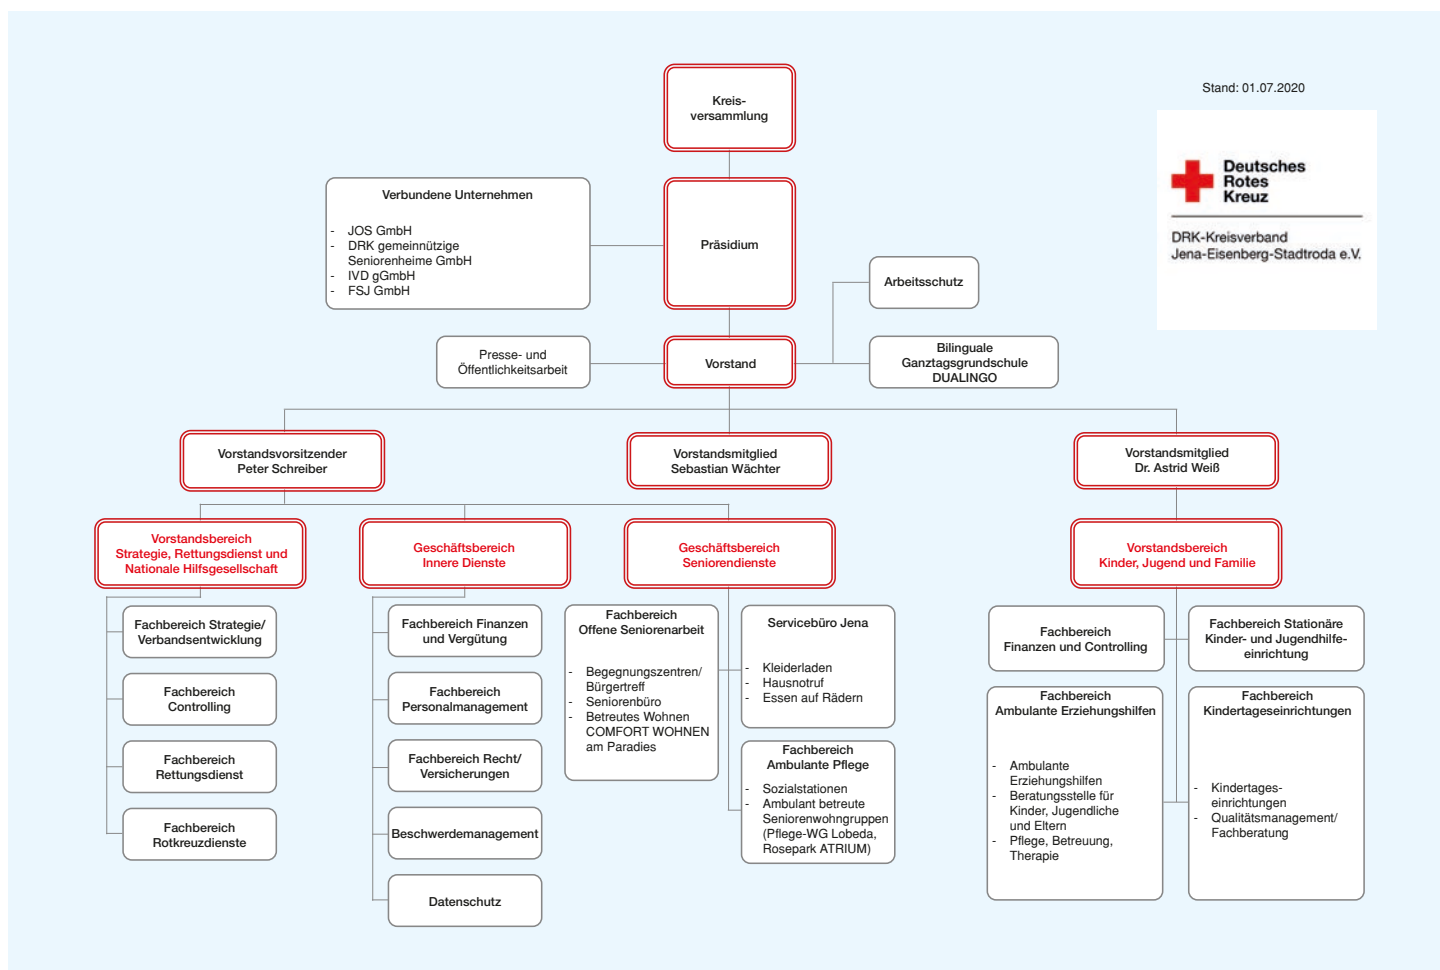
Stand: 01.07.2020

Deutsches Rotes Kreuz

DRK-Kreisverband Jena-Eisenberg-Stadtroda e.V.

Kreisversammlung

Verbundene Unternehmen

- JOS GmbH
- DRK gemeinnützige Seniorenheime GmbH
- IVD gGmbH
- FSJ GmbH

Präsidium

Arbeitsschutz

Presse- und Öffentlichkeitsarbeit

Vorstand

Bilinguale Ganztagsgrundschule DUALINGO

Vorstandsvorsitzender Peter Schreiber

Vorstandsmitglied Sebastian Wächter

Vorstandsmitglied Dr. Astrid Weiß

Vorstandsbereich Strategie, Rettungsdienst und Nationale Hilfsgesellschaft

Geschäftsbereich Innere Dienste

Geschäftsbereich Seniorendienste

Vorstandsbereich Kinder, Jugend und Familie

Fachbereich Strategie/ Verbandsentwicklung

Fachbereich Controlling

Fachbereich Rettungsdienst

Fachbereich Rotkreuzdienste

Fachbereich Finanzen und Vergütung

Fachbereich Personalmanagement

Fachbereich Recht/ Versicherungen

Beschwerdemanagement

Datenschutz

Fachbereich Offene Seniorenarbeit

- Begegnungszentren/ Bürgertreff
- Seniorenbüro
- Betreutes Wohnen COMFORT WOHNEN am Paradies

Servicebüro Jena

- Kleiderladen
- Hausnotruf
- Essen auf Rädern

Fachbereich Ambulante Pflege

- Sozialstationen
- Ambulant betreute Seniorenwohngruppen (Pflege-WG Lobeda, Rosepark ATRIUM)

Fachbereich Finanzen und Controlling

Fachbereich Stationäre Kinder- und Jugendhilfeeinrichtung

Fachbereich Ambulante Erziehungshilfen

- Ambulante Erziehungshilfen
- Beratungsstelle für Kinder, Jugendliche und Eltern
- Pflege, Betreuung, Therapie

Fachbereich Kindertageseinrichtungen

- Kindertageseinrichtungen
- Qualitätsmanagement/ Fachberatung